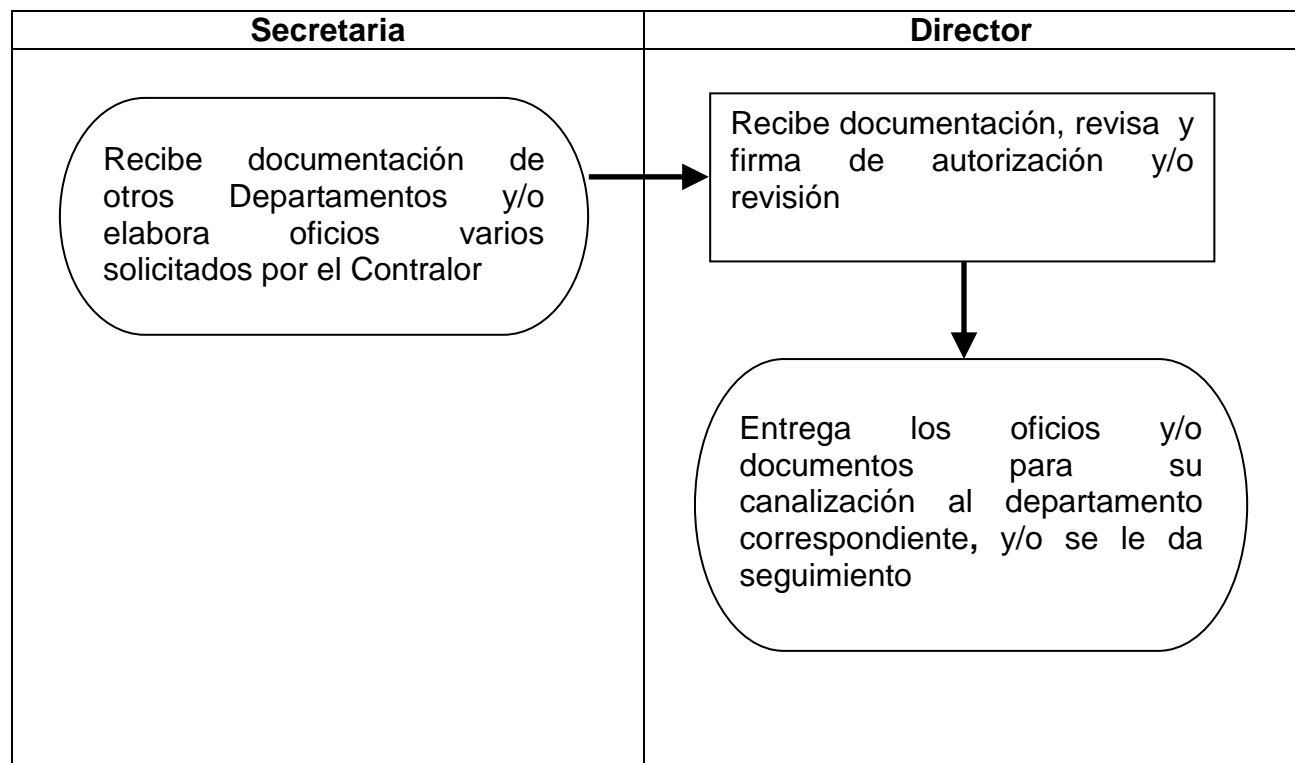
| Secretaria | Director |
|---|---|
| Recibe documentación de otros Departamentos y/o elabora oficios varios solicitados por el Contralor | Recibe documentación, revisa y firma de autorización y/o revisión |
| | Entrega los oficios y/o documentos para su canalización al departamento correspondiente, y/o se le da seguimiento |